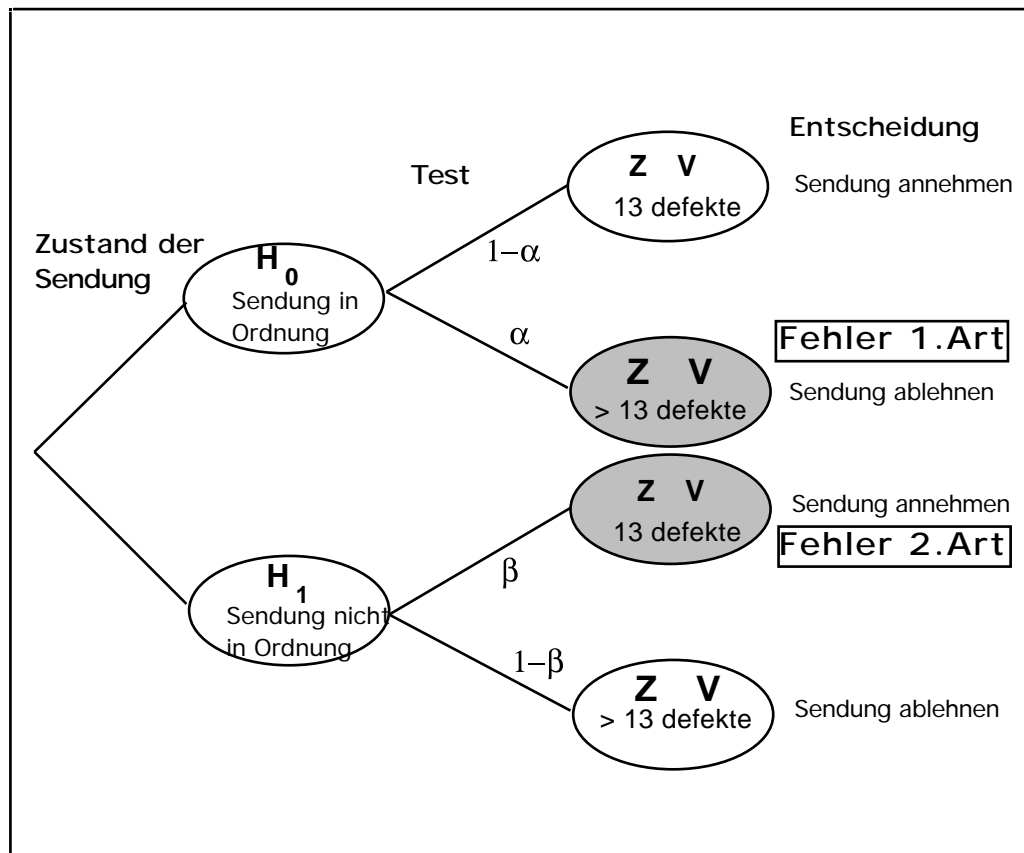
Entscheidung

Test

Z V
13 defekte

Sendung annehmen

Zustand der Sendung

$H_0$
Sendung in Ordnung

$1-\alpha$

$\alpha$

Fehler 1.Art

Z V
> 13 defekte

Sendung ablehnen

Z V
13 defekte

Sendung annehmen

Fehler 2.Art

$\beta$

$H_1$
Sendung nicht in Ordnung

$1-\beta$

Z V
> 13 defekte

Sendung ablehnen